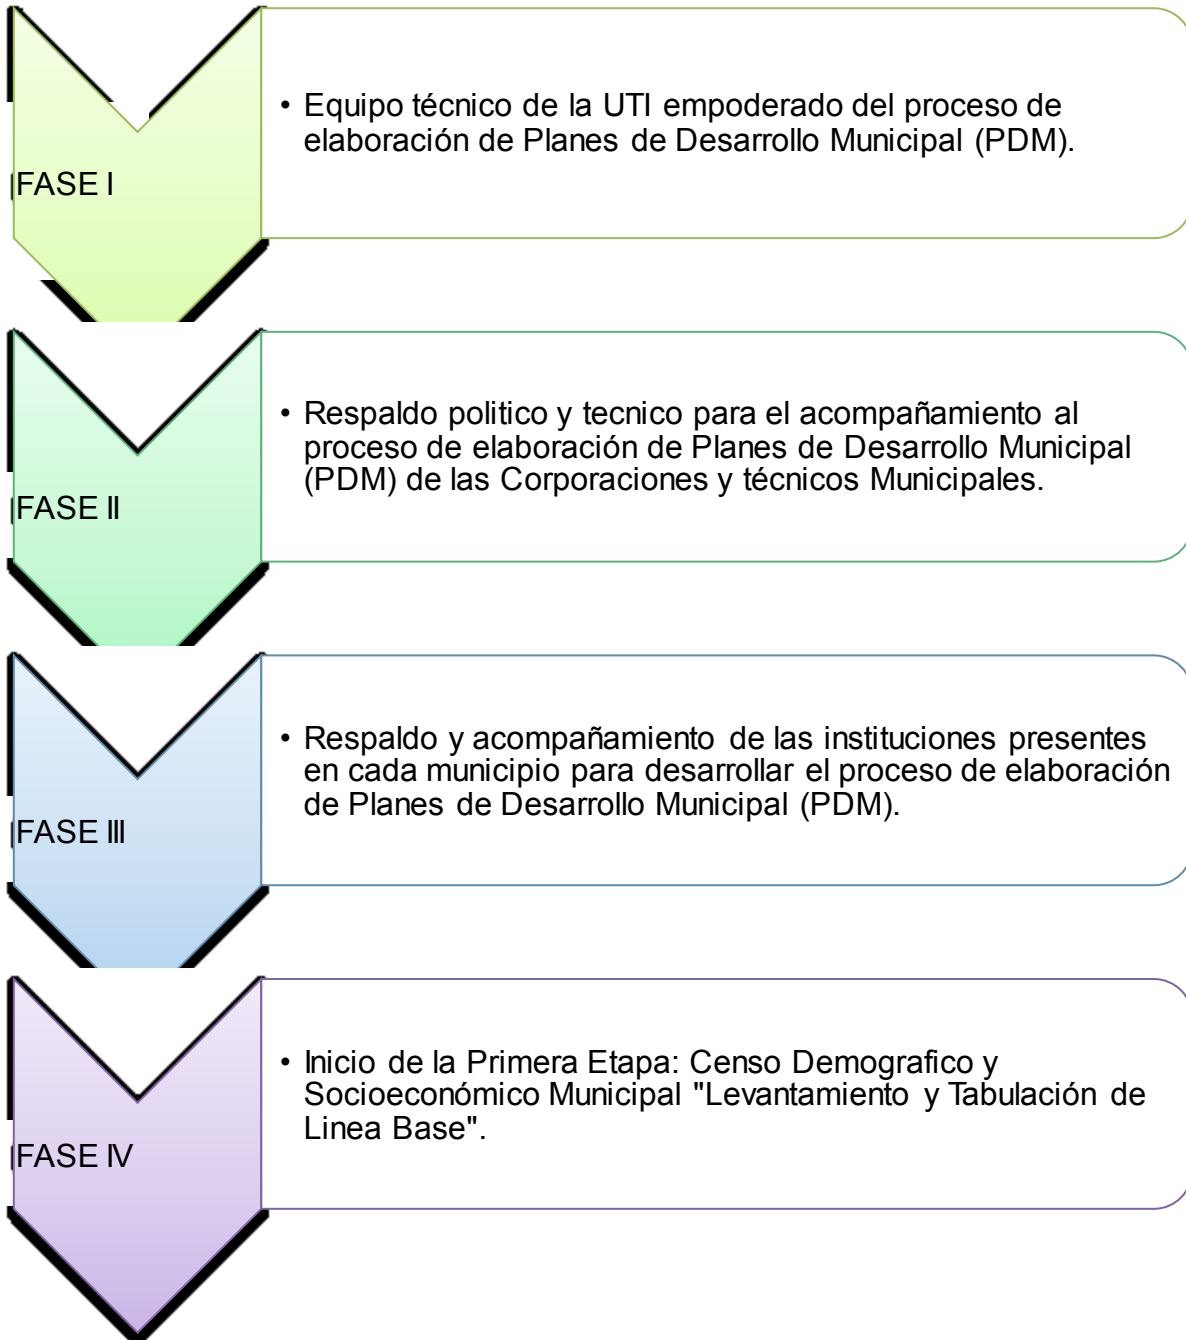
FASE I

• Equipo técnico de la UTI empoderado del proceso de elaboración de Planes de Desarrollo Municipal (PDM).

FASE II

• Respaldo politico y tecnico para el acompañamiento al proceso de elaboración de Planes de Desarrollo Municipal (PDM) de las Corporaciones y técnicos Municipales.

FASE III

• Respaldo y acompañamiento de las instituciones presentes en cada municipio para desarrollar el proceso de elaboración de Planes de Desarrollo Municipal (PDM).

FASE IV

• Inicio de la Primera Etapa: Censo Demografico y Socioeconómico Municipal "Levantamiento y Tabulación de Linea Base".